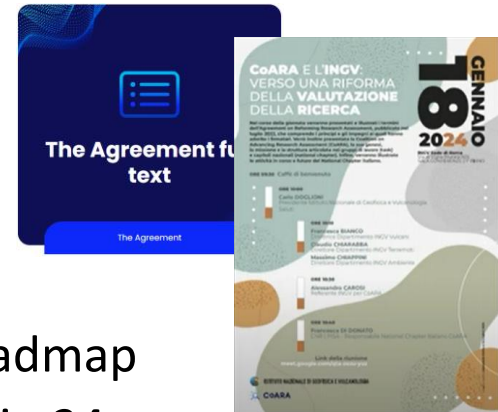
The Agreement fu
text

The Agreement

admap

CoARA E L'INGV: VERSO UNA RIFORMA DELLA VALUTAZIONE DELLA RICERCA

18 GENNAIO 2024

INGV Sede di Roma

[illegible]

ORE 09.30 Caffè di benvenuto

ORE 10.00
Carlo DOGLIONI
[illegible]

ORE 10.15
Francesca BIANCO
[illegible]
Claudio CHIARABBA
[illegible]
Massimo CHIAPPINI
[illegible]

ORE 11.00
Alessandro CAROSI
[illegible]

ORE 11.45
Francesca DI DONATO
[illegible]

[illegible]

ISTITUTO NAZIONALE DI GEOFISICA E VULCANOLOGIA

CoARA